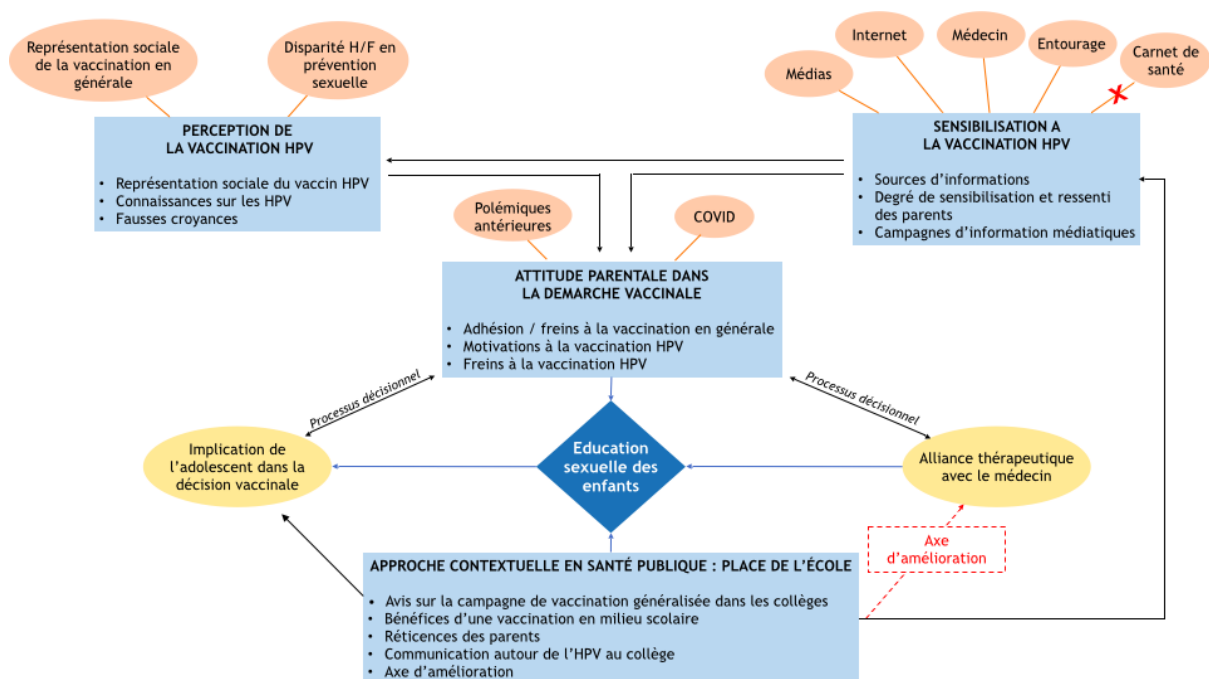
Représentation sociale de la vaccination en générale

Disparité H/F en prévention sexuelle

PERCEPTION DE LA VACCINATION HPV

• Représentation sociale du vaccin HPV
• Connaissances sur les HPV
• Fausses croyances

Internet

Médecin

Entourage

Médias

Carnet de santé

SENSIBILISATION A LA VACCINATION HPV

• Sources d'informations
• Degré de sensibilisation et ressenti des parents
• Campagnes d'information médiatiques

Polémiques antérieures

COVID

ATTITUDE PARENTALE DANS LA DEMARCHE VACCINALE

• Adhésion / freins à la vaccination en générale
• Motivations à la vaccination HPV
• Freins à la vaccination HPV

Processus décisionnel

Processus décisionnel

Implication de l'adolescent dans la décision vaccinale

Education sexuelle des enfants

Alliance thérapeutique avec le médecin

Axe d'amélioration

APPROCHE CONTEXTUELLE EN SANTÉ PUBLIQUE : PLACE DE L'ÉCOLE

• Avis sur la campagne de vaccination généralisée dans les collèges
• Bénéfices d'une vaccination en milieu scolaire
• Réticences des parents
• Communication autour de l'HPV au collège
• Axe d'amélioration